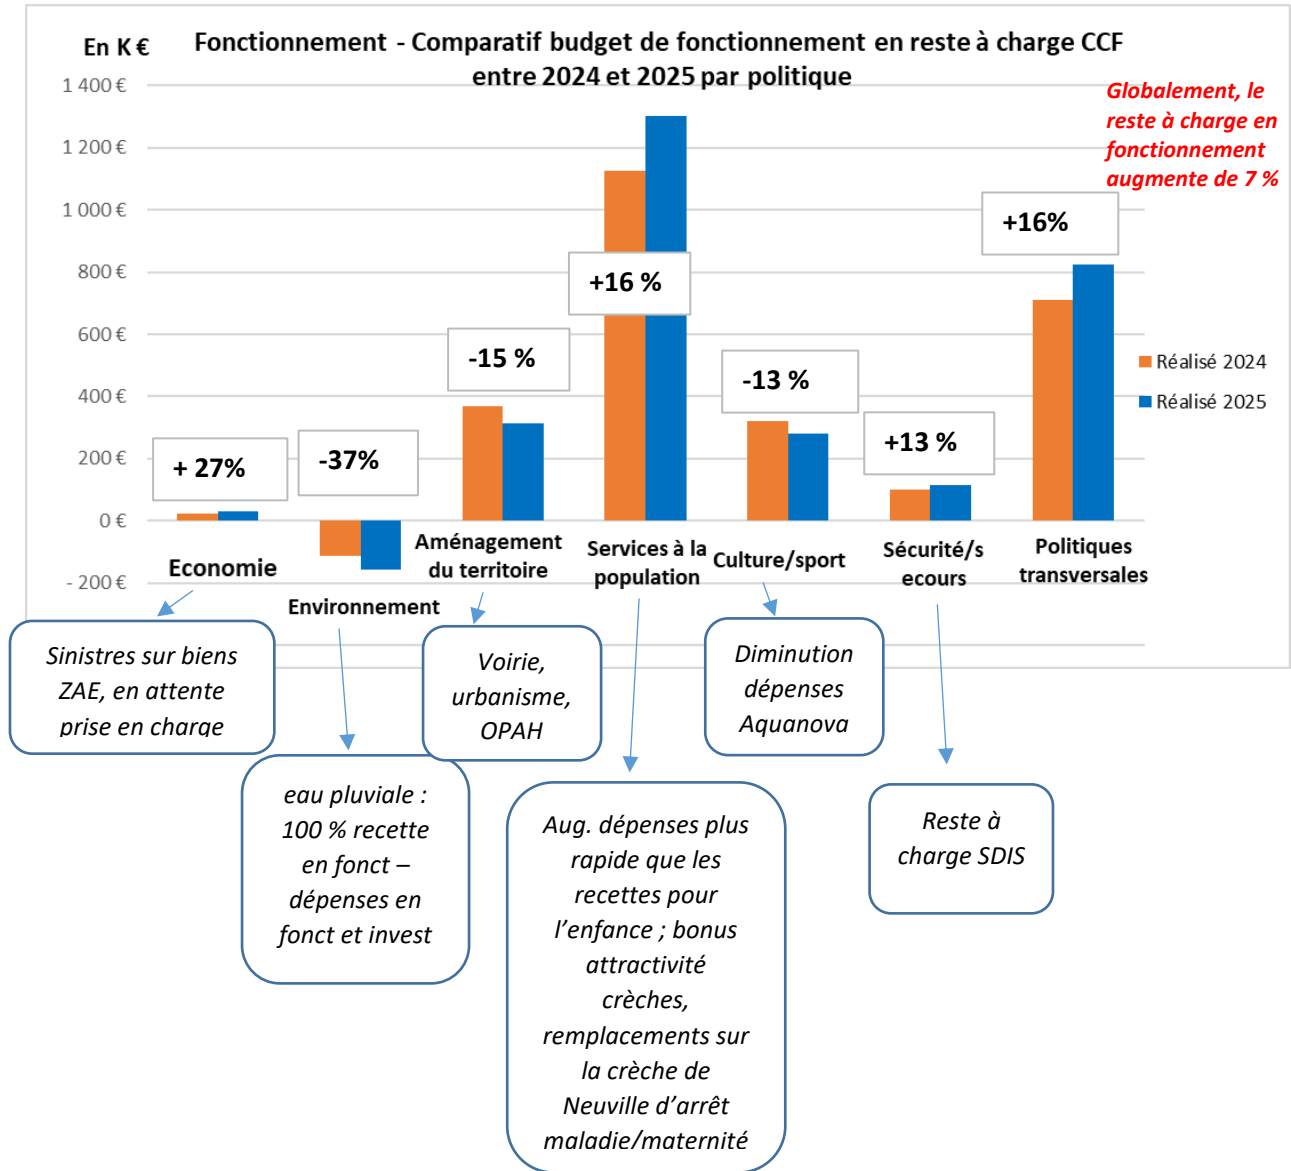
En K €

Fonctionnement - Comparatif budget de fonctionnement en reste à charge CCF entre 2024 et 2025 par politique

Globalement, le reste à charge en fonctionnement augmente de 7 %

1 400 €
1 200 €
1 000 €
800 €
600 €
400 €
200 €
0 €
- 200 €

+ 27%
-37%
-15 %
+16 %
-13 %
+13 %
+16%

Réalisé 2024
Réalisé 2025

Economie
Environnement
Aménagement du territoire
Services à la population
Culture/sport
Sécurité/secours
Politiques transversales

Sinistres sur biens ZAE, en attente prise en charge

eau pluviale : 100 % recette en fonct – dépenses en fonct et invest

Voirie, urbanisme, OPAH

Aug. dépenses plus rapide que les recettes pour l'enfance ; bonus attractivité crèches, remplacements sur la crèche de Neuville d'arrêt maladie/maternité

Diminution dépenses Aquanova

Reste à charge SDIS